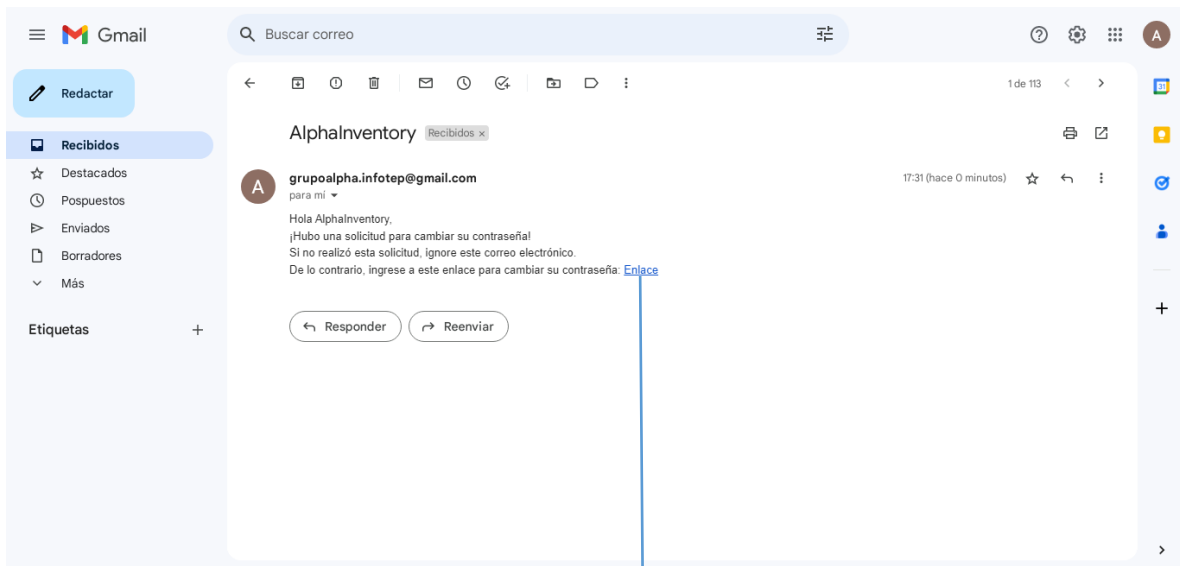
Gmail

Buscar correo

Redactar

Recibidos
Destacados
Pospuestos
Enviados
Borradores
Más

Etiquetas +

1 de 113

AlphaInventory Recibidos ×

grupoalpha.infotep@gmail.com
para mí

17:31 (hace 0 minutos)

Hola AlphaInventory,
¡Hubo una solicitud para cambiar su contraseña!
Si no realizó esta solicitud, ignore este correo electrónico.
De lo contrario, ingrese a este enlace para cambiar su contraseña: Enlace

Responder
Reenviar